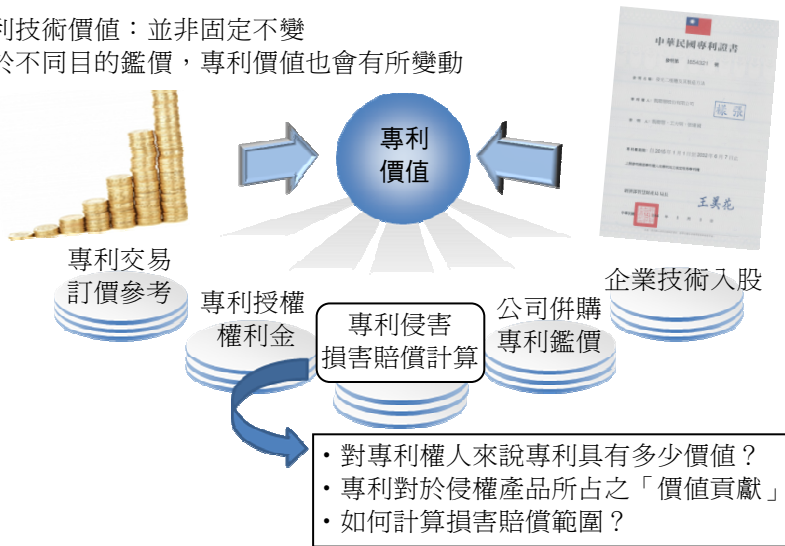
利技術價值：並非固定不變
於不同目的鑑價，專利價值也會有所變動

中華民國專利證書

王美花

專利
價值

專利交易
訂價參考

專利授權
權利金

專利侵害
損害賠償計算

公司併購
專利鑑價

企業技術入股

・對專利權人來說專利具有多少價值？
・專利對於侵權產品所占之「價值貢獻」
・如何計算損害賠償範圍？